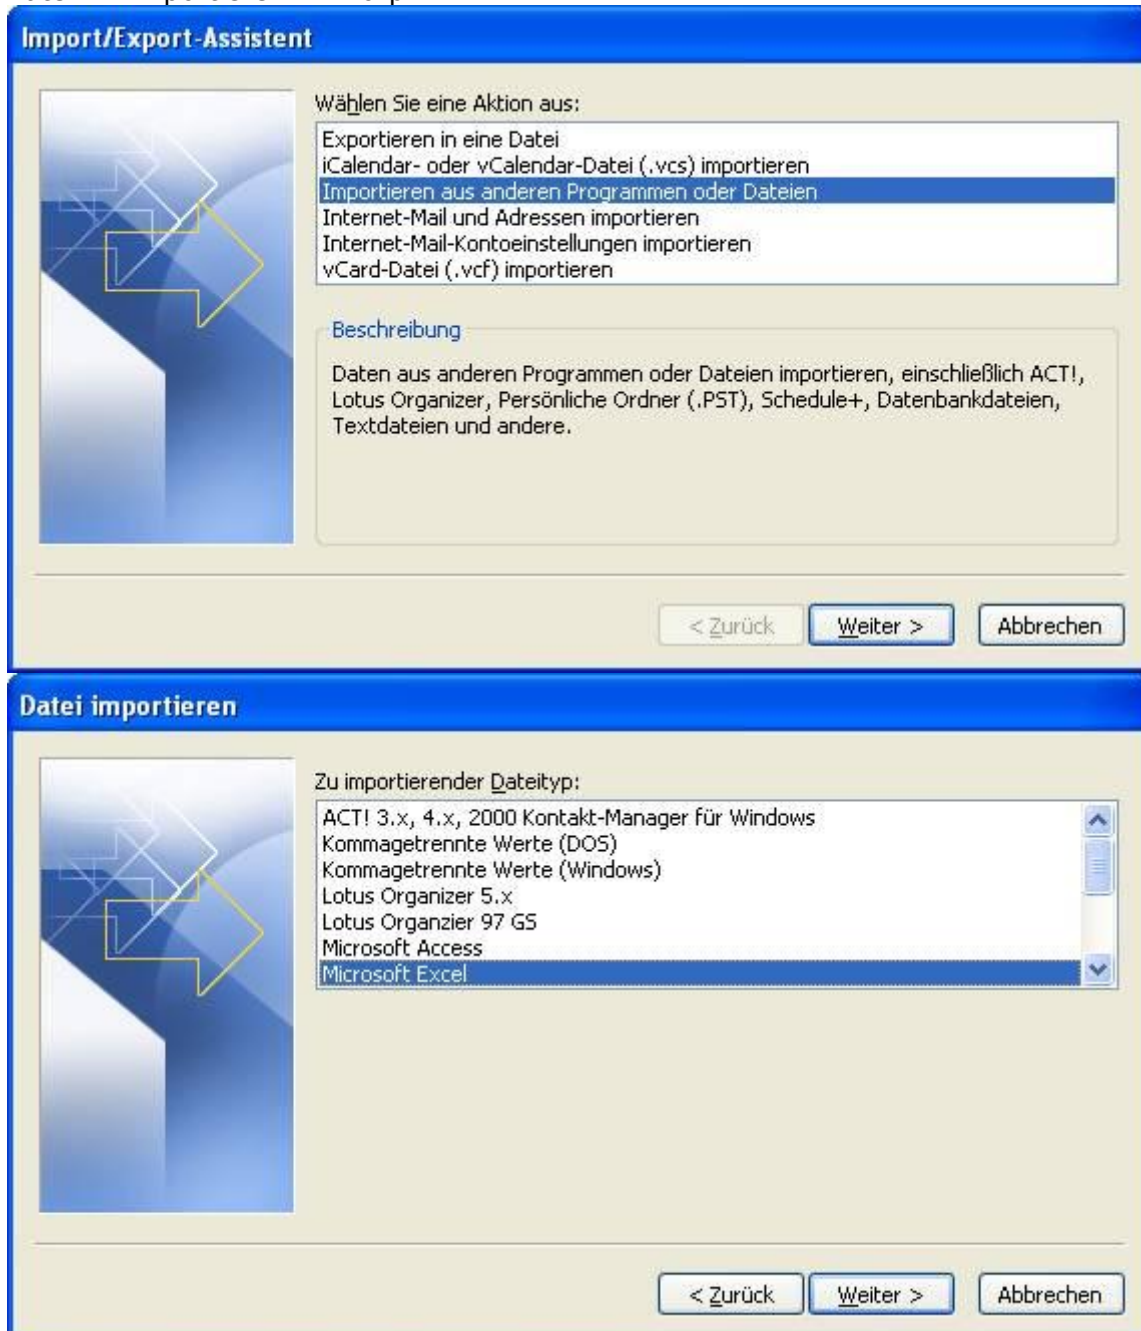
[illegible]

Import/Export-Assistent

Wählen Sie eine Aktion aus:

Exportieren in eine Datei
iCalendar- oder vCalendar-Datei (.vcs) importieren
Importieren aus anderen Programmen oder Dateien
Internet-Mail und Adressen importieren
Internet-Mail-Kontoeinstellungen importieren
vCard-Datei (.vcf) importieren

Beschreibung

Daten aus anderen Programmen oder Dateien importieren, einschließlich ACT!, Lotus Organizer, Persönliche Ordner (.PST), Schedule+, Datenbankdateien, Textdateien und andere.

< Zurück | Weiter > | Abbrechen

Datei importieren

Zu importierender Dateityp:

ACT! 3.x, 4.x, 2000 Kontakt-Manager für Windows
Kommagetrennte Werte (DOS)
Kommagetrennte Werte (Windows)
Lotus Organizer 5.x
Lotus Organzier 97 GS
Microsoft Access
Microsoft Excel

< Zurück | Weiter > | Abbrechen